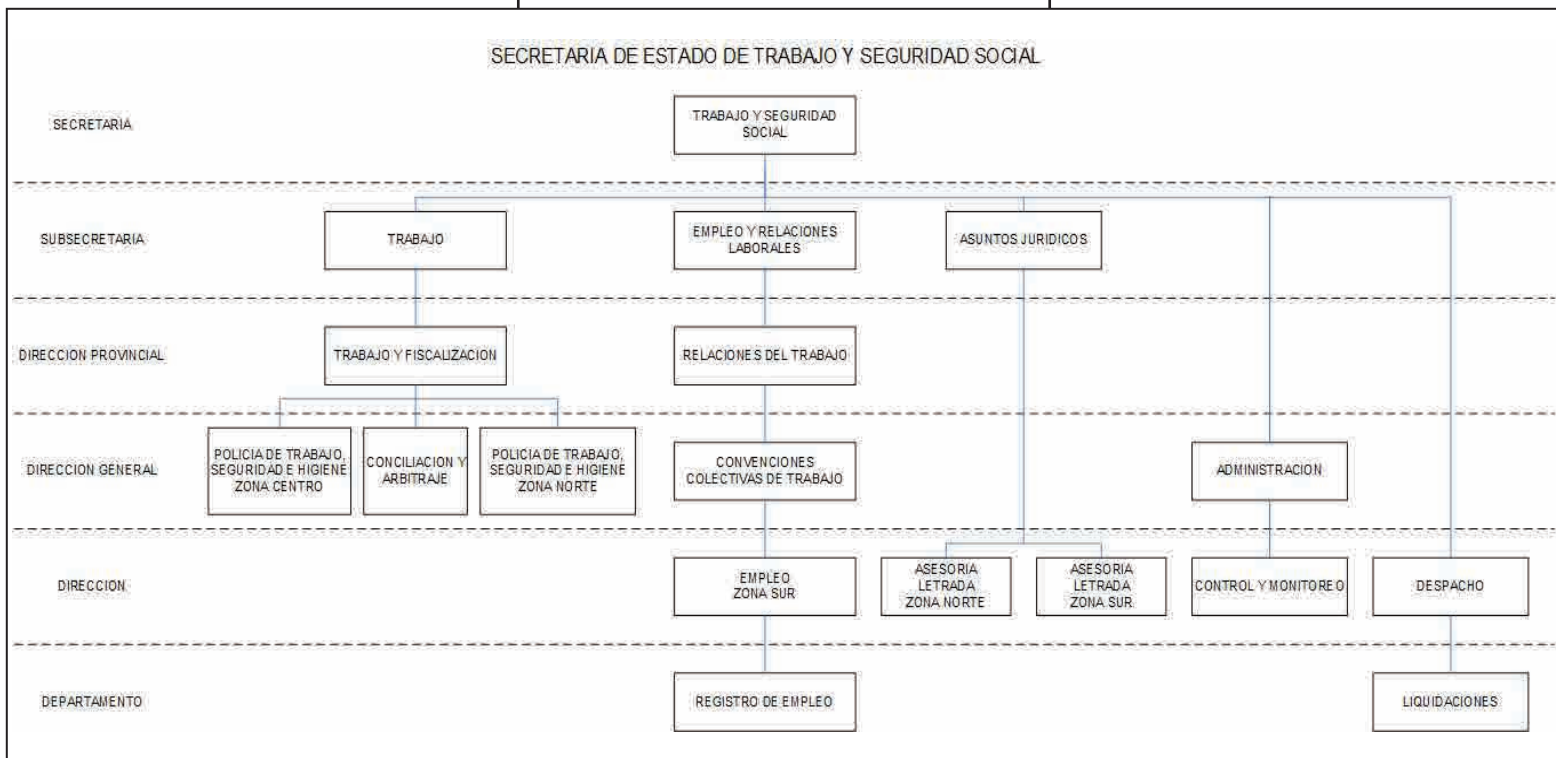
SECRETARIA DE ESTADO DE TRABAJO Y SEGURIDAD SOCIAL

SECRETARIA

TRABAJO Y SEGURIDAD SOCIAL

SUBSECRETARIA

TRABAJO

EMPLEO Y RELACIONES LABORALES

ASUNTOS JURIDICOS

DIRECCION PROVINCIAL

TRABAJO Y FISCALIZACION

RELACIONES DEL TRABAJO

DIRECCION GENERAL

POLICIA DE TRABAJO, SEGURIDAD E HIGIENE ZONA CENTRO

CONCILIACION Y ARBITRAJE

POLICIA DE TRABAJO, SEGURIDAD E HIGIENE ZONA NORTE

CONVENCIONES COLECTIVAS DE TRABAJO

ADMINISTRACION

DIRECCION

EMPLEO ZONA SUR

ASESORIA LETRADA ZONA NORTE

ASESORIA LETRADA ZONA SUR

CONTROL Y MONITOREO

DESPACHO

DEPARTAMENTO

REGISTRO DE EMPLEO

LIQUIDACIONES